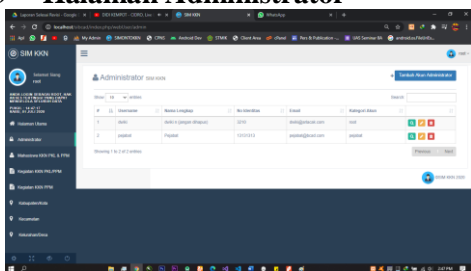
Halaman Administrator

SIM KKN

WhatsApp

localhost

SIM KKN

Selamat Datang

Administrator

Sembah Akun Administrator

Show 10 entries

Search:

| # | Username | Nama Lengkap | No Identitas | Email | Kategori Akses |
|---|---|---|---|---|---|
| 1 | dodo | dodo u pangan (dhapus) | 3216 | dodo@yahoo.com | root |
| 2 | papitol | Papitol | 12131313 | papitol@gmail.com | papitol |

Showing 1 to 2 of 2 entries

Previous Next

Administrator

Mahasiswa KKN PKL & PPM

Kegiatan KKN PKL/PPM

Kegiatan KKN PPM

Kabupaten/Kota

Kecamatan

Kelurahan/Desa

SIM KKN 2020